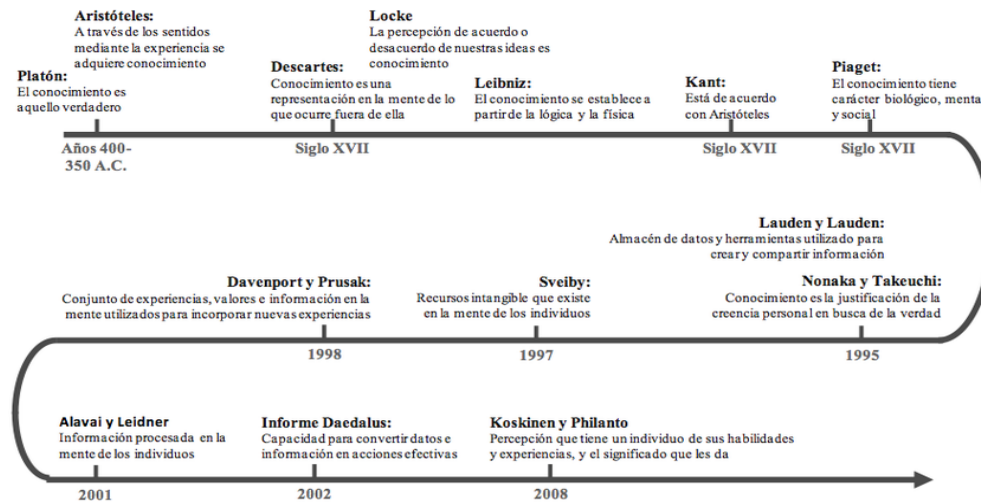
Aristóteles:
A través de los sentidos mediante la experiencia se adquiere conocimiento

Locke
La percepción de acuerdo o desacuerdo de nuestras ideas es conocimiento

Platón:
El conocimiento es aquello verdadero

Descartes:
Conocimiento es una representación en la mente de lo que ocurre fuera de ella

Leibniz:
El conocimiento se establece a partir de la lógica y la física

Kant:
Está de acuerdo con Aristóteles

Piaget:
El conocimiento tiene carácter biológico, menta y social

Años 400-350 A.C.

Siglo XVII

Siglo XVII

Siglo XVII

Lauden y Lauden:
Almacén de datos y herramientas utilizado para crear y compartir información

Davenport y Prusak:
Conjunto de experiencias, valores e información en la mente utilizados para incorporar nuevas experiencias

Sveiby:
Recursos intangible que existe en la mente de los individuos

Nonaka y Takeuchi:
Conocimiento es la justificación de la creencia personal en busca de la verdad

1998

1997

1995

Alavai y Leidner
Información procesada en la mente de los individuos

Informe Daedalus:
Capacidad para convertir datos e información en acciones efectivas

Koskinen y Philanto
Percepción que tiene un individuo de sus habilidades y experiencias, y el significado que les da

2001

2002

2008